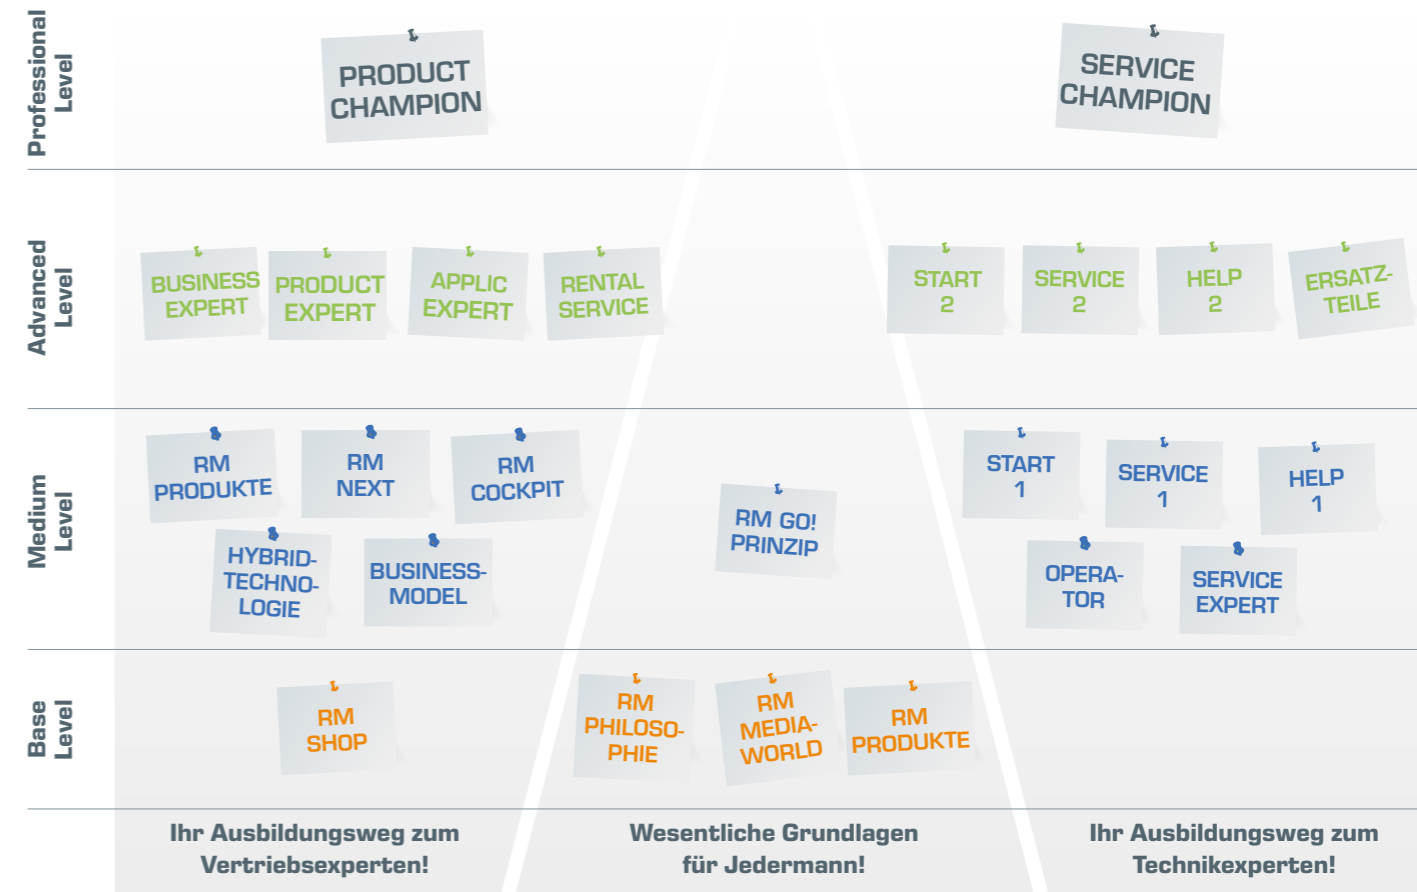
Professional Level

PRODUCT CHAMPION

SERVICE CHAMPION

Advanced Level

BUSINESS EXPERT

PRODUCT EXPERT

APPLIC EXPERT

RENTAL SERVICE

START 2

SERVICE 2

HELP 2

ERSATZ-TEILE

Medium Level

RM PRODUKTE

RM NEXT

RM COCKPIT

HYBRID-TECHNO-LOGIE

BUSINESS-MODEL

RM GO! PRINZIP

START 1

SERVICE 1

HELP 1

OPERA-TOR

SERVICE EXPERT

Base Level

RM SHOP

RM PHILOSO-PHIE

RM MEDIA-WORLD

RM PRODUKTE

Ihr Ausbildungsweg zum Vertriebsexperten!

Wesentliche Grundlagen für Jedermann!

Ihr Ausbildungsweg zum Technikexperten!